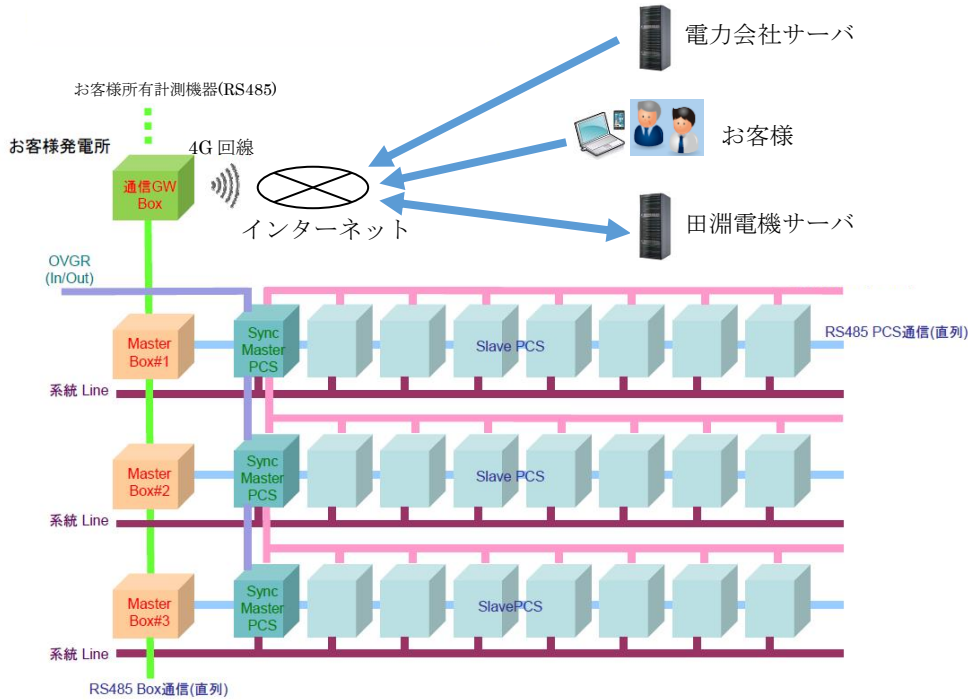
電力会社サーバ

お客様所有計測機器(RS485)

お客様

お客様発電所

4G 回線

通信GW Box

インターネット

田淵電機サーバ

OVGR (In/Out)

Master Box#1

Sync Master PCS

Slave PCS

RS485 PCS通信(直列)

系統 Line

Master Box#2

Sync Master PCS

Slave PCS

系統 Line

Master Box#3

Sync Master PCS

SlavePCS

系統 Line

RS485 Box通信(直列)